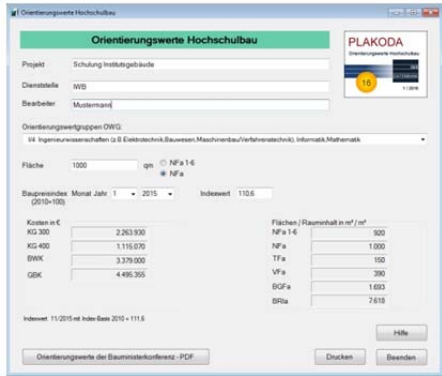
Orientierungswerte Hochschulbau

Orientierungswerte Hochschulbau

PLAKODA
Orientierungswerte Hochschulbau
16
1/2016

Projekt Schulung Institutsgebäude

Dienststelle IWB

Bearbeiter Mustermann

Orientierungswertgruppen OWG:
IV. Ingenieurwissenschaften (z.B.Elektrotechnik,Bauwesen,Maschinenbau/Verfahrenstechnik), Informatik,Mathematik

Fläche 1000 qm NFa 1-6 NFa

Baupreisindex Monat Jahr 1 2015 Indexwert 110,6
(2010=100)

Kosten in €

| | |
|---|---|
| KG 300 | 2.263.930 |
| KG 400 | 1.115.070 |
| BWK | 3.379.000 |
| GBK | 4.495.355 |

Flächen / Rauminhalt in m² / m³

| | |
|---|---|
| NFa 1-6 | 920 |
| NFa | 1.000 |
| TFa | 150 |
| VFa | 390 |
| BGFa | 1.693 |
| BRIa | 7.618 |

Indexwert: 11/2015 mit Index-Basis 2010 = 111,6

Hilfe

Orientierungswerte der Bauministerkonferenz - PDF

Drucken

Beenden